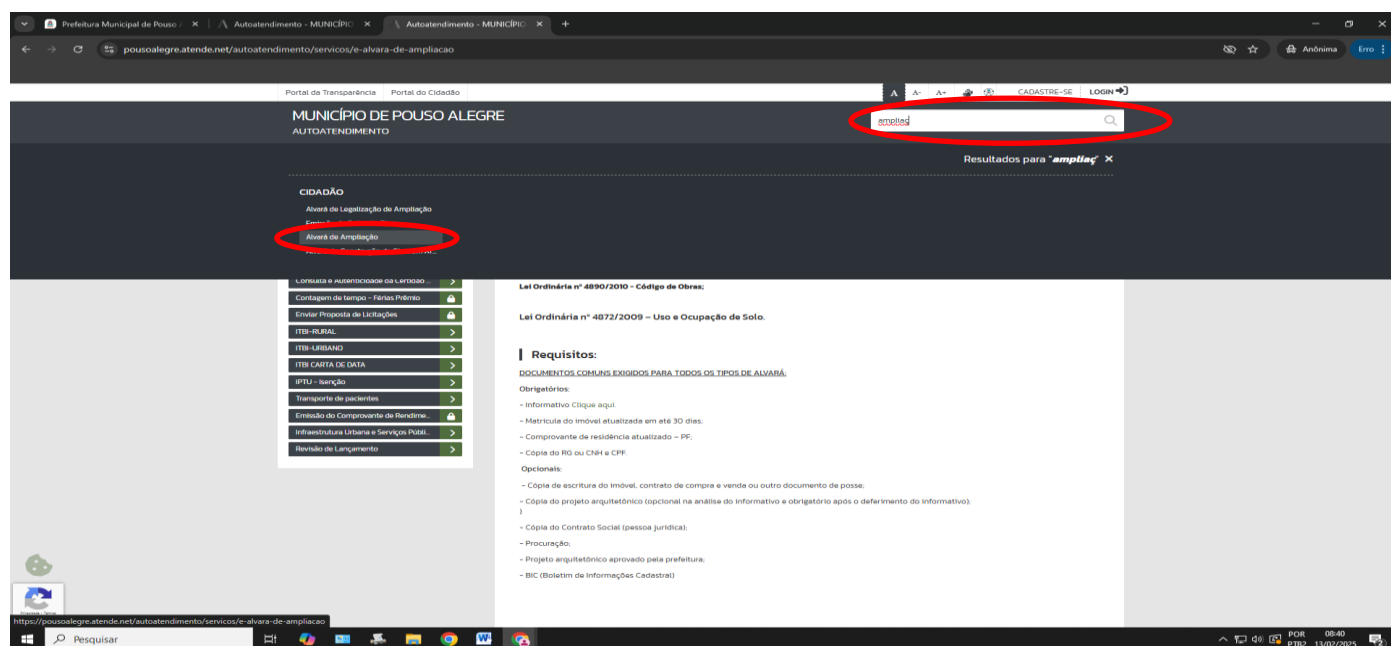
Prefeitura Municipal de Pouso A × | Autoatendimento - MUNICÍPIO × | Autoatendimento - MUNICÍPIO × +

pousoalegre.atende.net/autoatendimento/servicos/e-alvara-de-ampliacao

Anônima Erro

Portal da Transparência Portal do Cidadão

A A- A+ CADASTRE-SE LOGIN

MUNICÍPIO DE POUSO ALEGRE
AUTOATENDIMENTO

ampliaç

Resultados para "ampliaç" ×

CIDADÃO

Alvará de Legalização de Ampliação
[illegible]
Alvará de Ampliação
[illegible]

Consulta e Autenticidade da Certidão ...
Contagem de tempo - Férias Prêmio
Enviar Proposta de Licitações
ITBI-RURAL
ITBI-URBANO
ITBI CARTA DE DATA
IPTU - Isenção
Transporte de pacientes
Emissão do Comprovante de Rendime...
Infraestrutura Urbana e Serviços Públi...
Revisão de Lançamento

Lei Ordinária nº 4890/2010 - Código de Obras;

Lei Ordinária nº 4872/2009 – Uso e Ocupação de Solo.

Requisitos:

DOCUMENTOS COMUNS EXIGIDOS PARA TODOS OS TIPOS DE ALVARÁ:

Obrigatórios:

- Informativo Clique aqui.

- Matrícula do imóvel atualizada em até 30 dias;

- Comprovante de residência atualizado – PF;

- Cópia do RG ou CNH e CPF.

Opcionais:

- Cópia de escritura do imóvel, contrato de compra e venda ou outro documento de posse;

- Cópia do projeto arquitetônico (opcional na análise do informativo e obrigatório após o deferimento do informativo).
)

- Cópia do Contrato Social (pessoa jurídica);

- Procuração;

- Projeto arquitetônico aprovado pela prefeitura;

- BIC (Boletim de Informações Cadastral)

https://pousoalegre.atende.net/autoatendimento/servicos/e-alvara-de-ampliacao

Pesquisar

POR PTB2 08:40 13/02/2025